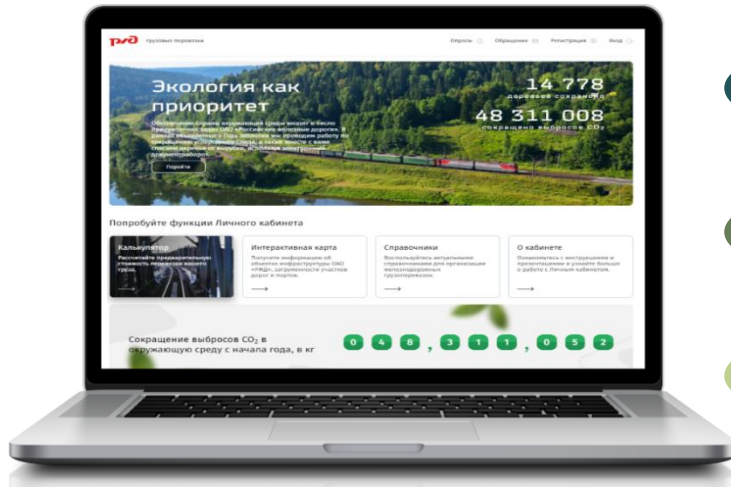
РЖД грузовые перевозки

Опросы Обращение Регистрация Вход

Экология как приоритет

14 778
деревьев сохранено

48 311 008
сокращено выбросов $CO_2$

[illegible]

Перейти

Попробуйте функции Личного кабинета

Калькулятор
Рассчитайте предварительную стоимость перевозки вашего груза.

Интерактивная карта
Получите информацию об объектах инфраструктуры ОАО «РЖД», загруженности участков дорог и портов.

Справочники
Воспользуйтесь актуальными справочниками для организации железнодорожных грузоперевозок.

О кабинете
Ознакомьтесь с инструкциями и презентациями и узнайте больше о работе с Личным кабинетом.

Сокращение выбросов $CO_2$ в окружающую среду с начала года, в кг

0 4 8 , 3 1 1 , 0 5 2